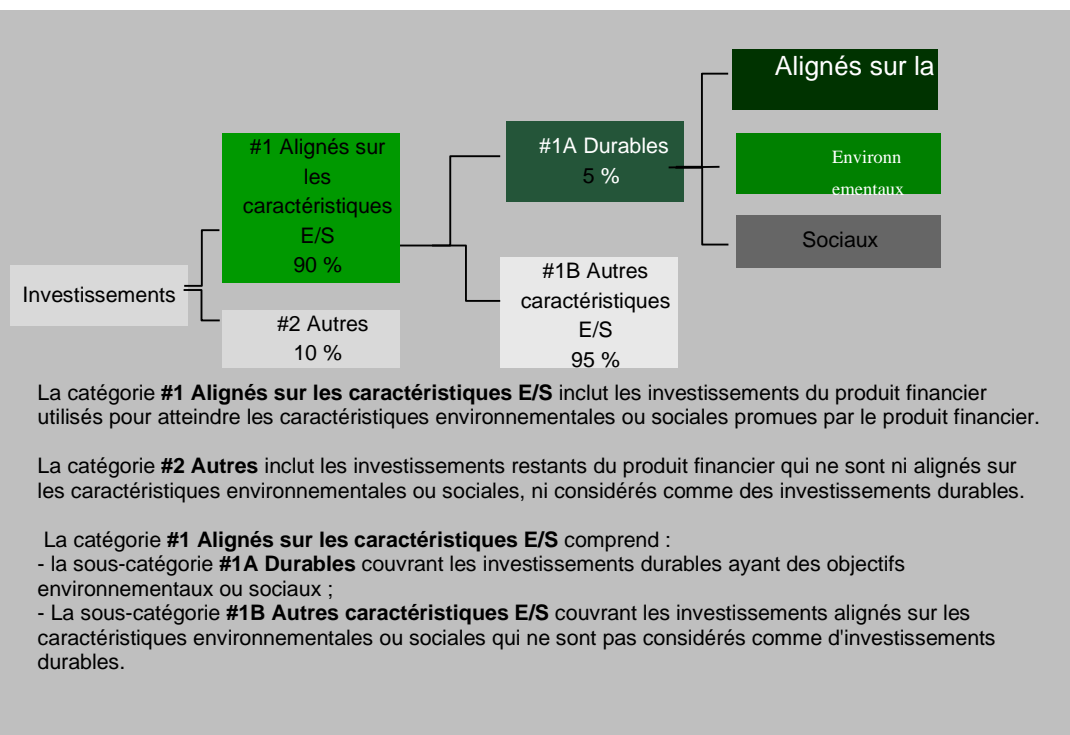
Alignés sur la

#1 Alignés sur les caractéristiques E/S
90 %

#1A Durables
5 %

Environnementaux

Sociaux

Investissements

#1B Autres caractéristiques E/S
95 %

#2 Autres
10 %

La catégorie **#1 Alignés sur les caractéristiques E/S** inclut les investissements du produit financier utilisés pour atteindre les caractéristiques environnementales ou sociales promues par le produit financier.

La catégorie **#2 Autres** inclut les investissements restants du produit financier qui ne sont ni alignés sur les caractéristiques environnementales ou sociales, ni considérés comme des investissements durables.

La catégorie **#1 Alignés sur les caractéristiques E/S** comprend :
- la sous-catégorie **#1A Durables** couvrant les investissements durables ayant des objectifs environnementaux ou sociaux ;
- La sous-catégorie **#1B Autres caractéristiques E/S** couvrant les investissements alignés sur les caractéristiques environnementales ou sociales qui ne sont pas considérés comme d'investissements durables.